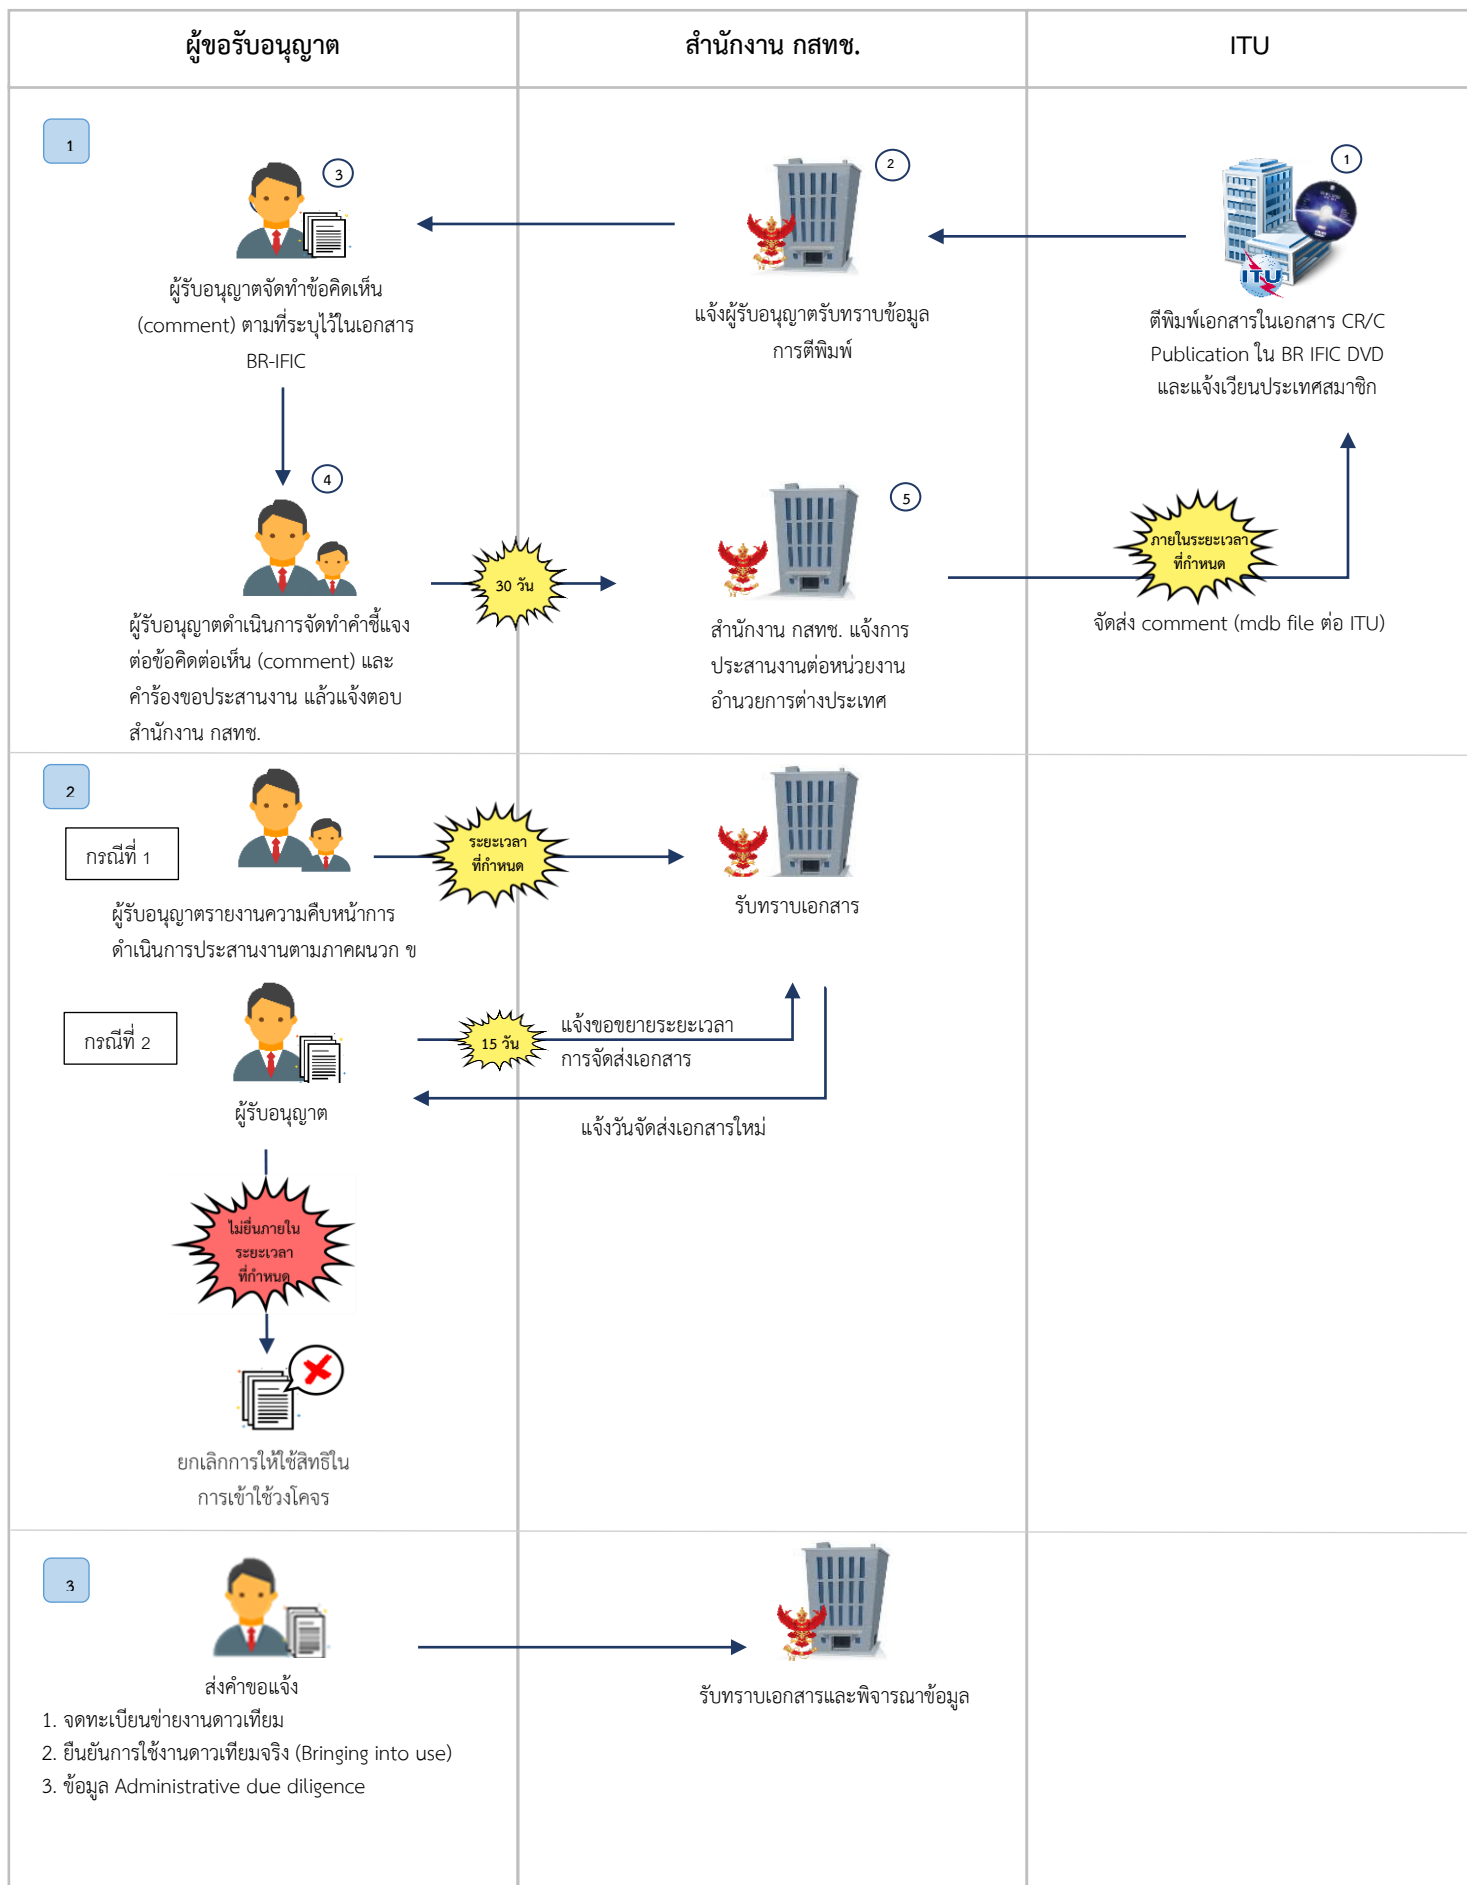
| ผู้ขอรับอนุญาต | สำนักงาน กสทช. | ITU |
|---|---|---|

1

3

ผู้รับอนุญาตจัดทำข้อคิดเห็น (comment) ตามที่ระบุไว้ในเอกสาร BR-IFIC

2

แจ้งผู้รับอนุญาตรับทราบข้อมูลการตีพิมพ์

1

ITU

ตีพิมพ์เอกสารในเอกสาร CR/C Publication ใน BR IFIC DVD และแจ้งเวียนประเทศสมาชิก

4

ผู้รับอนุญาตดำเนินการจัดทำคำชี้แจงต่อข้อคิดต่อเห็น (comment) และคำร้องขอประสานงาน แล้วแจ้งตอบสำนักงาน กสทช.

30 วัน

5

สำนักงาน กสทช. แจ้งการประสานงานต่อหน่วยงานอำนวยการต่างประเทศ

ภายในระยะเวลาที่กำหนด

จัดส่ง comment (mdb file ต่อ ITU)

2

กรณีที่ 1

ผู้รับอนุญาตรายงานความคืบหน้าการดำเนินการประสานงานตามภาคผนวก ข

ระยะเวลาที่กำหนด

รับทราบเอกสาร

กรณีที่ 2

ผู้รับอนุญาต

15 วัน

แจ้งขอขยายระยะเวลาการจัดส่งเอกสาร

แจ้งวันจัดส่งเอกสารใหม่

ไม่ยื่นภายในระยะเวลาที่กำหนด

ยกเลิกการให้ใช้สิทธิในการเข้าใช้วงโคจร

3

ส่งคำขอแจ้ง
1. จดทะเบียนข่ายงานดาวเทียม
2. ยืนยันการใช้งานดาวเทียมจริง (Bringing into use)
3. ข้อมูล Administrative due diligence

รับทราบเอกสารและพิจารณาข้อมูล